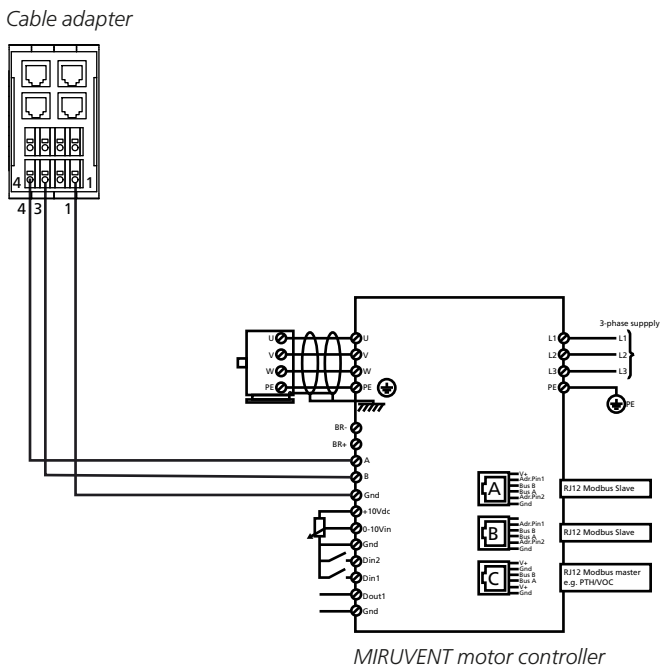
Cable adapter

4 1
4 3 1

U
V
W
PE

U
V
W
PE

BR-
BR+
A
B
Gnd
+10Vdc
0-10Vin
Gnd
Din2
Din1
Dout1
Gnd

3-phase suppply
L1
L2
L3
PE
L1
L2
L3
PE

A
V+
Adr.Pin1
Bus B
Bus A
Adr.Pin2
Gnd
RJ12 Modbus Slave

B
Adr.Pin1
Bus B
Bus A
Adr.Pin2
Gnd
RJ12 Modbus Slave

C
V+
Gnd
Bus B
Bus A
V+
Gnd
RJ12 Modbus master e.g. PTH/VOC

MIRUVENT motor controller